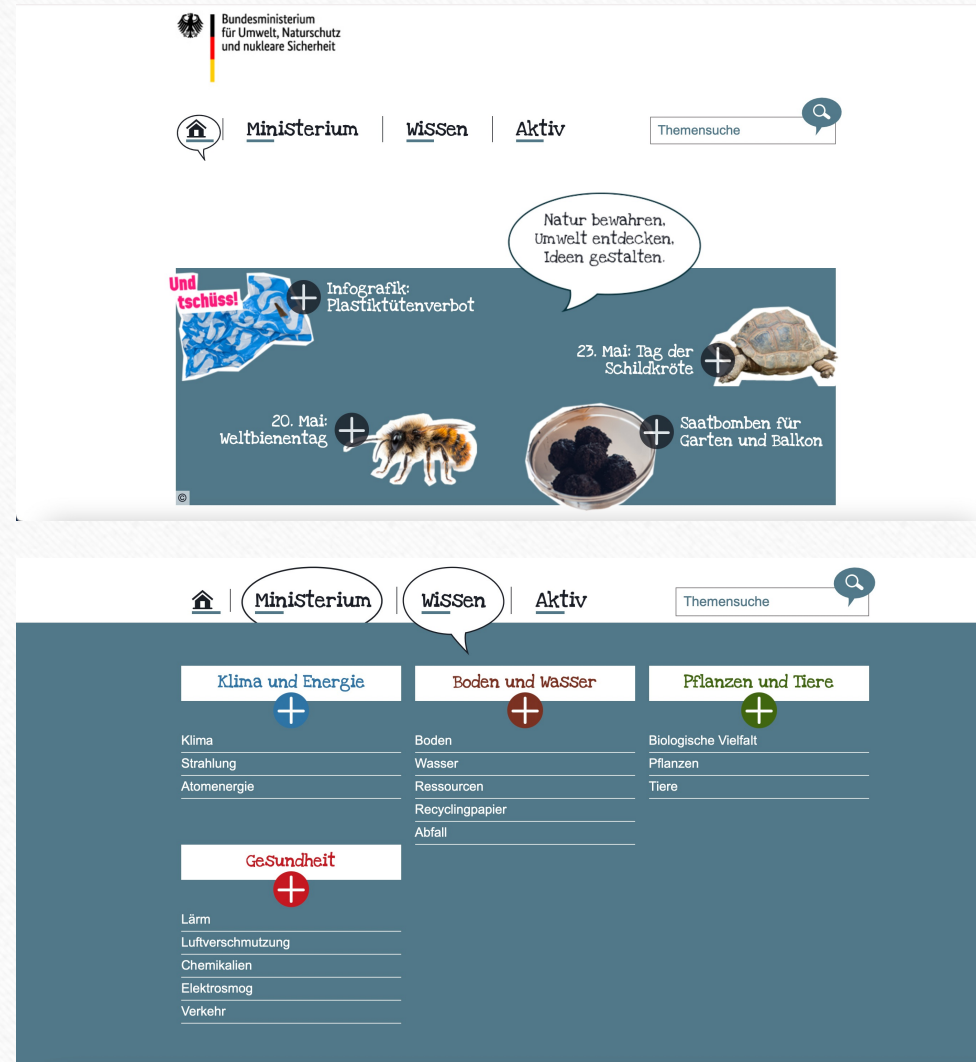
Bundesministerium für Umwelt, Naturschutz und nukleare Sicherheit

Ministerium | Wissen | Aktiv

Themensuche

Natur bewahren. Umwelt entdecken. Ideen gestalten.

Und tschüss!

Infografik: Plastiktütenverbot

23. Mai: Tag der Schildkröte

20. Mai: Weltbienentag

Saatbomben für Garten und Balkon

©

Ministerium | Wissen | Aktiv

Themensuche

Klima und Energie

Klima
Strahlung
Atomenergie

Boden und Wasser

Boden
Wasser
Ressourcen
Recyclingpapier
Abfall

Pflanzen und Tiere

Biologische Vielfalt
Pflanzen
Tiere

Gesundheit

Lärm
Luftverschmutzung
Chemikalien
Elektrosmog
Verkehr